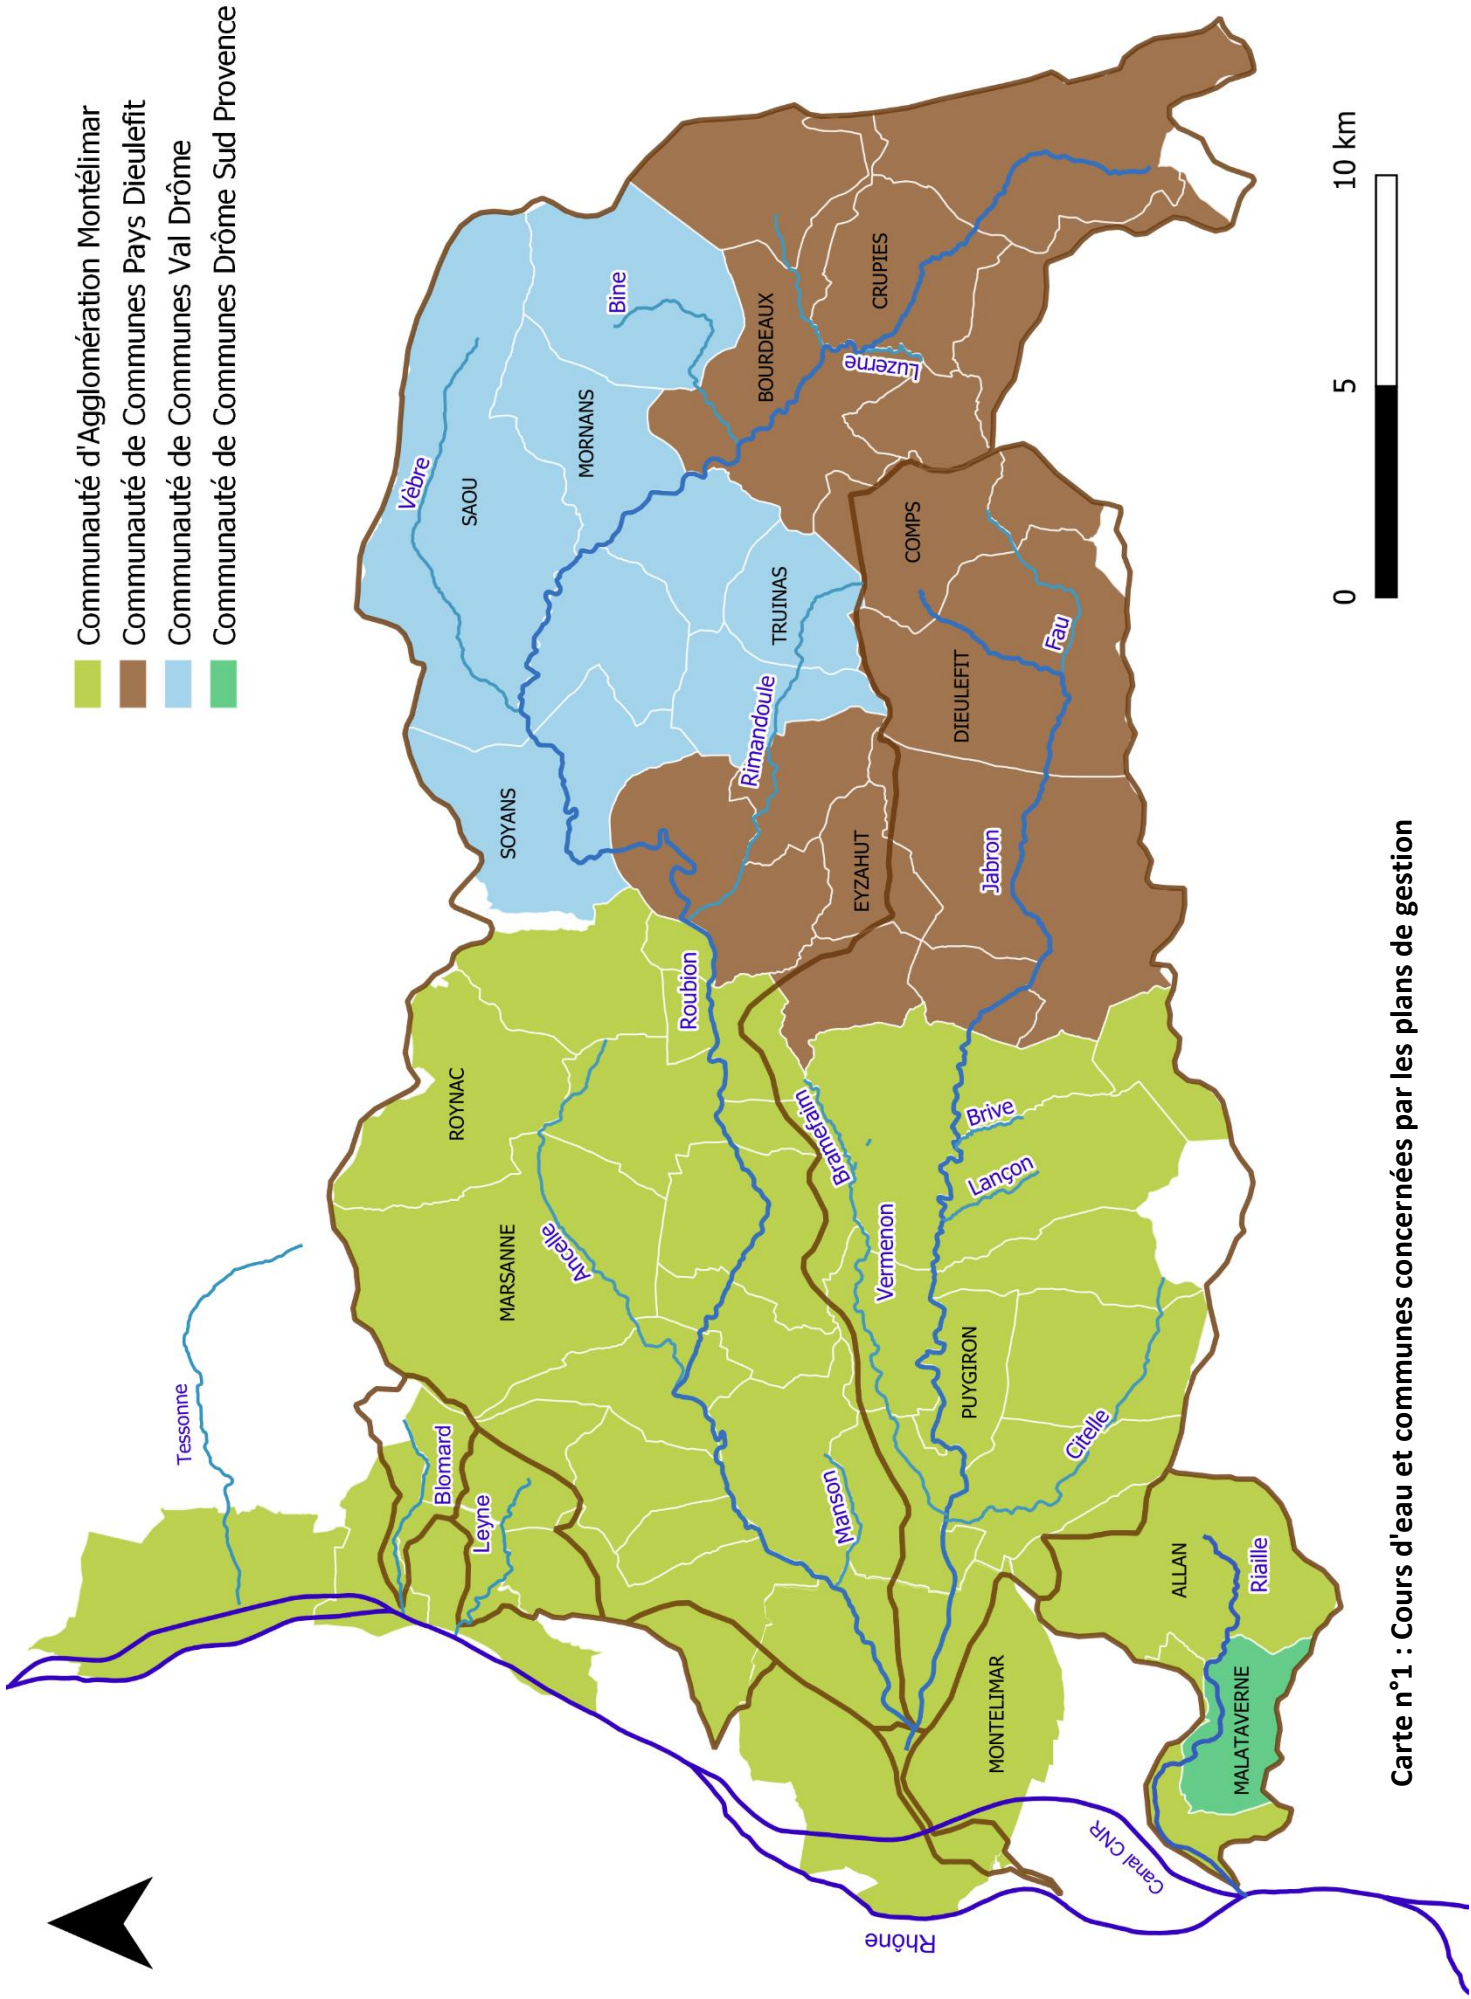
Communauté d'Agglomération Montélimar
Communauté de Communes Pays Dieulefit
Communauté de Communes Val Drôme
Communauté de Communes Drôme Sud Provence

0 5 10 km

Carte n°1 : Cours d'eau et communes concernées par les plans de gestion

Bine
BOURDEAUX
CRUPIES
Luzerne
MORNANS
Vèbre
SAOU
COMPS
TRUINAS
Fau
DIEULEFIT
Rimandoule
SOYANS
EYZAHUT
Jabron
Roubion
ROYNAC
Brive
Bramefaim
Lançon
MARSANNE
Ancelle
Vermenon
Tessonne
PUYGIRON
Blomard
Citelle
Leyne
Manson
ALLAN
Riaille
MONTELIMAR
MALATAVERNE
Canal CNR
Rhône